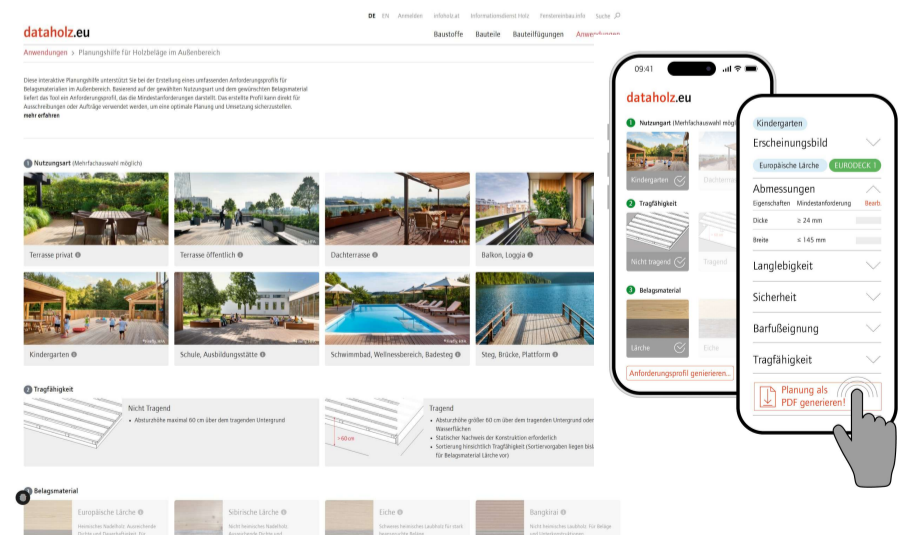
dataholz.eu

DE EN Anmelden infoholz.at Informationsdienst Holz Fensterumbau.info Suche

Baustoffe Bauteile Bauteilfügungen Anwendungen

Anwendungen > Planungshilfe für Holzbeläge im Außenbereich

Diese interaktive Planungshilfe unterstützt Sie bei der Erstellung eines umfassenden Anforderungsprofils für Belagsmaterialien im Außenbereich. Basierend auf der gewählten Nutzungsart und dem gewünschten Belagsmaterial liefert das Tool ein Anforderungsprofil, das die Mindestanforderungen darstellt. Das erstellte Profil kann direkt für Ausschreibungen oder Aufträge verwendet werden, um eine optimale Planung und Umsetzung sicherzustellen.
mehr erfahren

1 Nutzungsart (Mehrfachauswahl möglich)

Terrasse privat
Terrasse öffentlich
Dachterrasse
Balkon, Loggia
Kindergarten
Schule, Ausbildungsstätte
Schwimmbad, Wellnessbereich, Badesteg
Steg, Brücke, Plattform

2 Tragfähigkeit

Nicht Tragend
• Absturzhöhe maximal 60 cm über dem tragenden Untergrund

Tragend
• Absturzhöhe größer 60 cm über dem tragenden Untergrund oder Wasserflächen
• Statischer Nachweis der Konstruktion erforderlich
• Sortierung hinsichtlich Tragfähigkeit (Sortiervorgaben liegen bisl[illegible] für Belagsmaterial Lärche vor)

>60cm

3 Belagsmaterial

Europäische Lärche
Heimisches Nadelholz. Ausreichende Dichte und Dauerhaftigkeit. Für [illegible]

Sibirische Lärche
Nicht heimisches Nadelholz. Ausreichende Dichte und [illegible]

Eiche
Schweres heimisches Laubholz für stark beanspruchte Beläge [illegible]

Bangkirai
Nicht heimisches Laubholz. Für Beläge und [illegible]

09:41

dataholz.eu

1 Nutzungsart (Mehrfachauswahl möglich)
Kindergarten
Dachterr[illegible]

2 Tragfähigkeit
Nicht tragend
Tragend

3 Belagsmaterial
Lärche
Eich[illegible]

Anforderungsprofil generieren...

Kindergarten
Erscheinungsbild
Europäische Lärche
EURODECK 1
Abmessungen
Eigenschaften Mindestanforderung Bearb.
Dicke ≥ 24 mm
Breite ≤ 145 mm
Langlebigkeit
Sicherheit
Barfußeignung
Tragfähigkeit
Planung als PDF generieren!